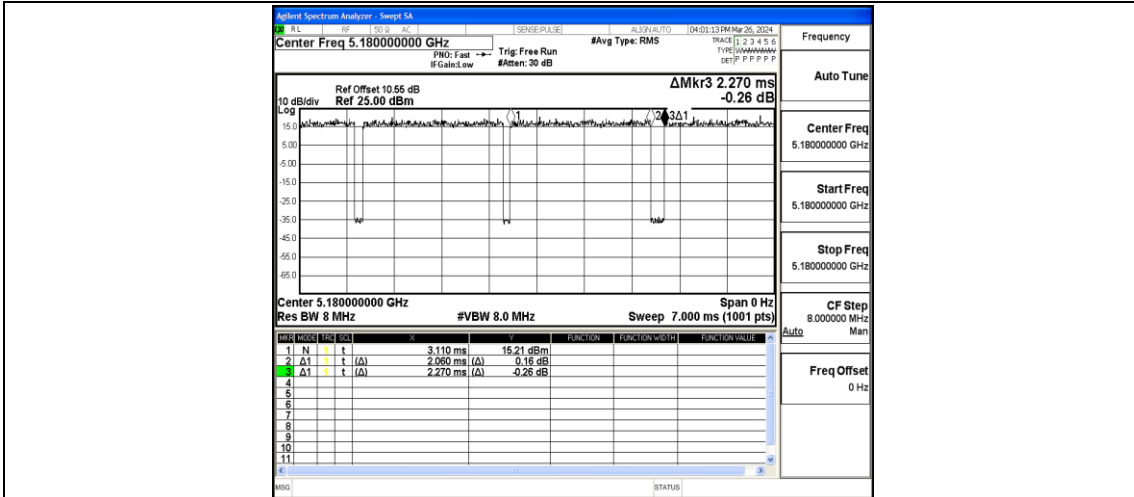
Agilent Spectrum Analyzer - Swept SA
RL RF 50 Ω AC SENSE:PULSE ALIGN AUTO 04:01:13 PM Mar 26, 2024
Center Freq 5.180000000 GHz
PNO: Fast IFGain:Low
Trig: Free Run
#Atten: 30 dB
#Avg Type: RMS
TRACE 1 2 3 4 5 6
TYPE WWWWWW
DET P P P P P P

Ref Offset 10.55 dB
10 dB/div Ref 25.00 dBm
Log
ΔMkr3 2.270 ms
-0.26 dB

15.0
5.00
-5.00
-15.0
-25.0
-35.0
-45.0
-55.0
-65.0

1
2
3Δ1

Center 5.180000000 GHz
Res BW 8 MHz
#VBW 8.0 MHz
Span 0 Hz
Sweep 7.000 ms (1001 pts)

| MKR | MODE | TRC | SCL | X | | Y | FUNCTION | FUNCTION WIDTH | FUNCTION VALUE |
|---|---|---|---|---|---|---|---|---|---|
| 1 | N | 1 | t | | 3.110 ms | 15.21 dBm | | | |
| 2 | Δ1 | 1 | t | (Δ) | 2.060 ms | (Δ) 0.16 dB | | | |
| 3 | Δ1 | 1 | t | (Δ) | 2.270 ms | (Δ) -0.26 dB | | | |
| 4 | | | | | | | | | |
| 5 | | | | | | | | | |
| 6 | | | | | | | | | |
| 7 | | | | | | | | | |
| 8 | | | | | | | | | |
| 9 | | | | | | | | | |
| 10 | | | | | | | | | |
| 11 | | | | | | | | | |

MSG
STATUS

Frequency
Auto Tune
Center Freq
5.180000000 GHz
Start Freq
5.180000000 GHz
Stop Freq
5.180000000 GHz
CF Step
8.000000 MHz
Auto Man
Freq Offset
0 Hz